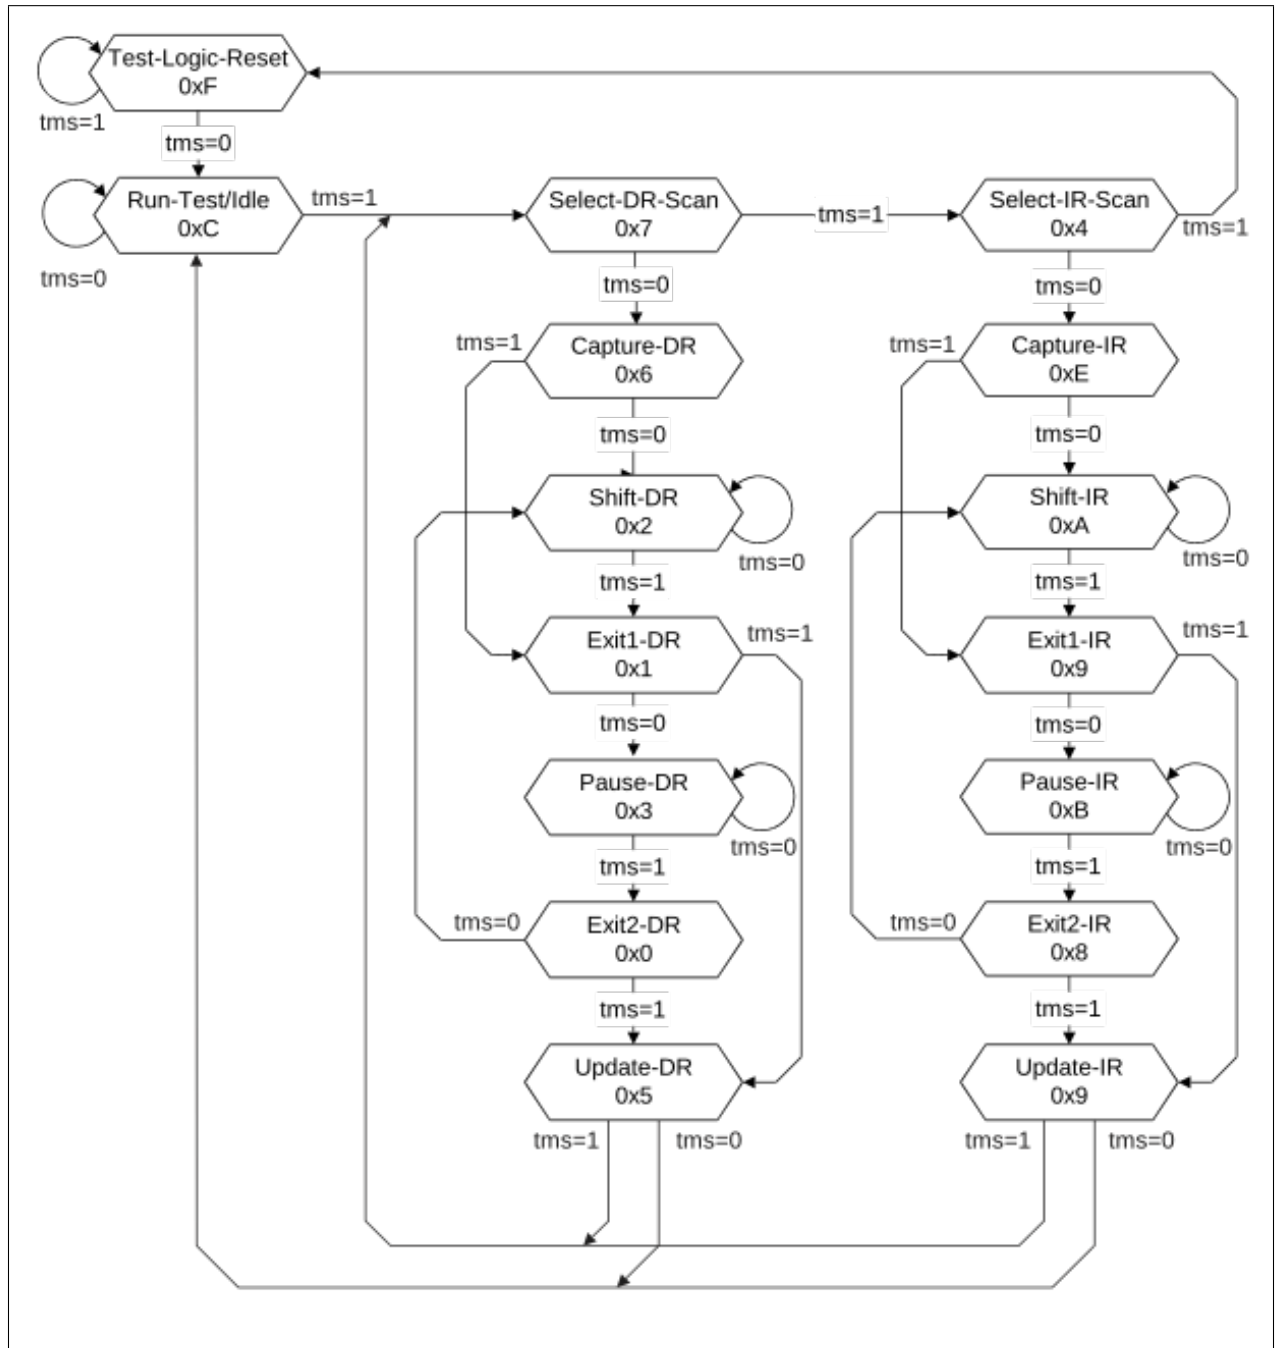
Test-Logic-Reset
0xF

tms=1

tms=0

Run-Test/Idle
0xC

tms=0

tms=1

Select-DR-Scan
0x7

tms=1

Select-IR-Scan
0x4

tms=1

tms=0

Capture-DR
0x6

tms=1

tms=0

Shift-DR
0x2

tms=0

tms=1

Exit1-DR
0x1

tms=1

tms=0

Pause-DR
0x3

tms=0

tms=1

Exit2-DR
0x0

tms=0

tms=1

Update-DR
0x5

tms=1

tms=0

tms=0

Capture-IR
0xE

tms=1

tms=0

Shift-IR
0xA

tms=0

tms=1

Exit1-IR
0x9

tms=1

tms=0

Pause-IR
0xB

tms=0

tms=1

Exit2-IR
0x8

tms=0

tms=1

Update-IR
0x9

tms=1

tms=0